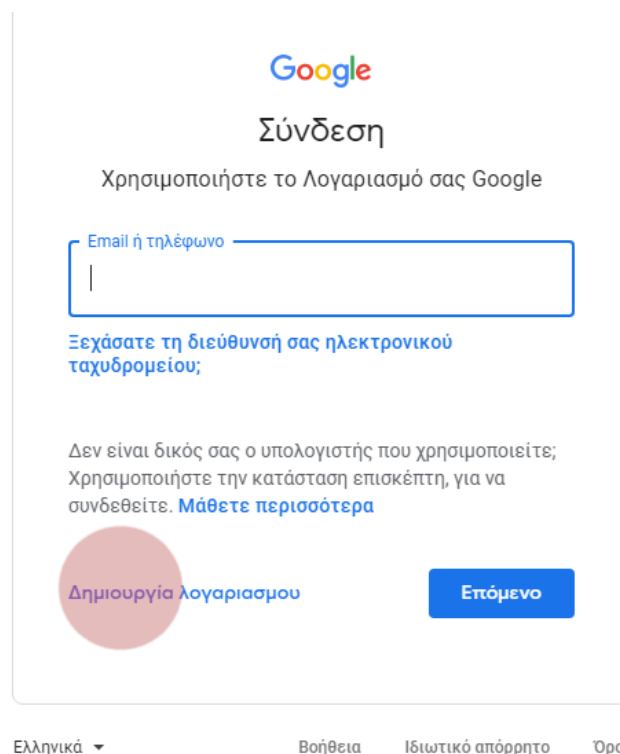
Google

Σύνδεση

Χρησιμοποιήστε το Λογαριασμό σας Google

Email ή τηλέφωνο

Ξεχάσατε τη διεύθυνσή σας ηλεκτρονικού ταχυδρομείου;

Δεν είναι δικός σας ο υπολογιστής που χρησιμοποιείτε; Χρησιμοποιήστε την κατάσταση επισκέπτη, για να συνδεθείτε. Μάθετε περισσότερα

Δημιουργία λογαριασμού

Επόμενο

Ελληνικά ▾

Βοήθεια

Ιδιωτικό απόρρητο

Όρ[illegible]